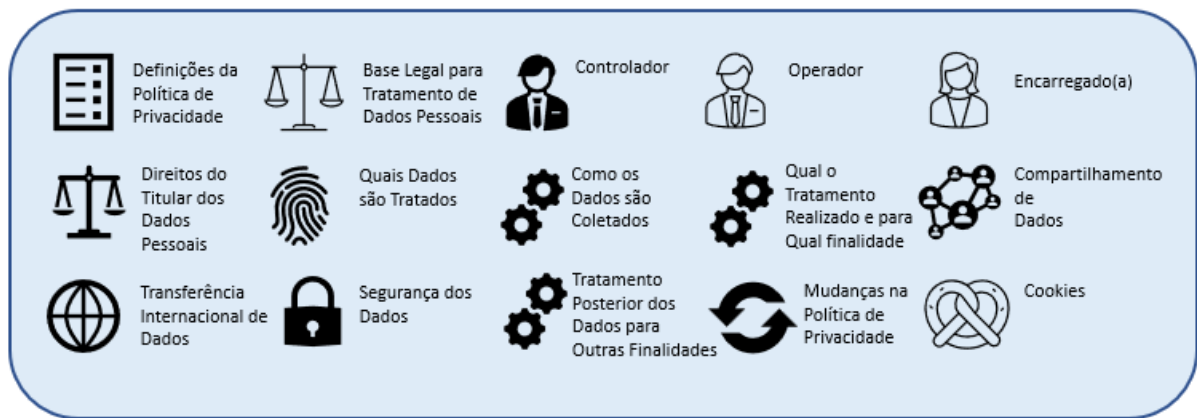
Definições da Política de Privacidade

Base Legal para Tratamento de Dados Pessoais

Controlador

Operador

Encarregado(a)

Direitos do Titular dos Dados Pessoais

Quais Dados são Tratados

Como os Dados são Coletados

Qual o Tratamento Realizado e para Qual finalidade

Compartilhamento de Dados

Transferência Internacional de Dados

Segurança dos Dados

Tratamento Posterior dos Dados para Outras Finalidades

Mudanças na Política de Privacidade

Cookies